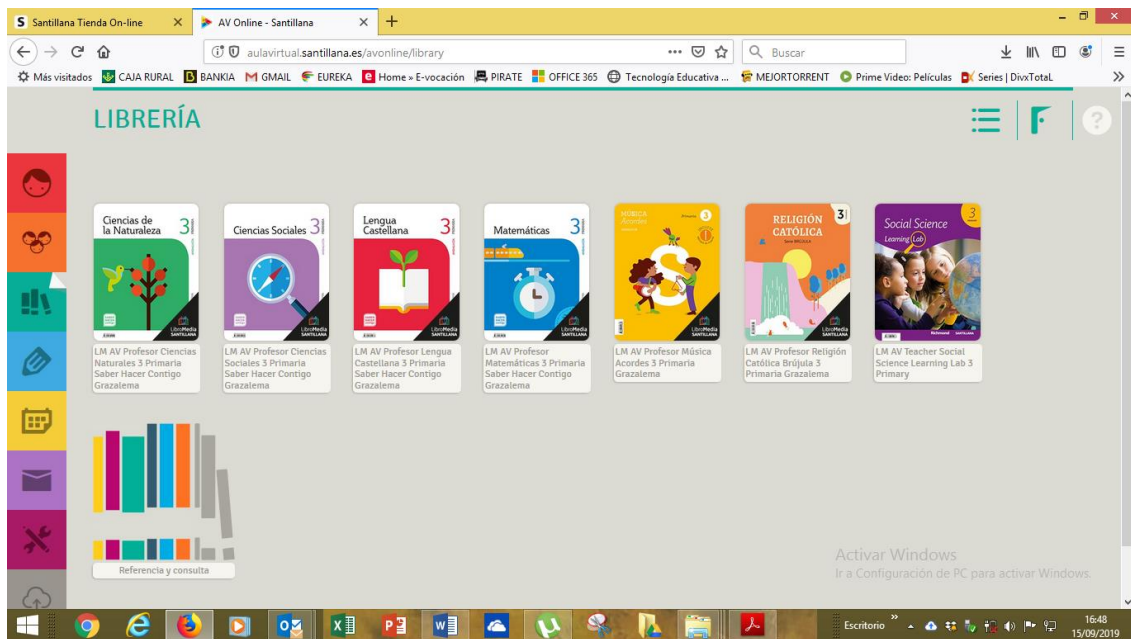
S Santillana Tienda On-line ×
AV Online - Santillana ×
+

aulavirtual.santillana.es/avonline/library
Buscar

Más visitados CAJA RURAL BANKIA GMAIL EUREKA Home » E-vocación PIRATE OFFICE 365 Tecnología Educativa ... MEJORTORRENT Prime Video: Películas Series | DivxTotaL

LIBRERÍA

Ciencias de la Naturaleza 3
LibroMedia SANTILLANA
LM AV Profesor Ciencias Naturales 3 Primaria Saber Hacer Contigo Grazalema

Ciencias Sociales 3
LibroMedia SANTILLANA
LM AV Profesor Ciencias Sociales 3 Primaria Saber Hacer Contigo Grazalema

Lengua Castellana 3
LibroMedia SANTILLANA
LM AV Profesor Lengua Castellana 3 Primaria Saber Hacer Contigo Grazalema

Matemáticas 3
LibroMedia SANTILLANA
LM AV Profesor Matemáticas 3 Primaria Saber Hacer Contigo Grazalema

Música Acordes 3
LibroMedia SANTILLANA
LM AV Profesor Música Acordes 3 Primaria Grazalema

RELIGIÓN CATÓLICA 3
LibroMedia SANTILLANA
LM AV Profesor Religión Católica Brújula 3 Primaria Grazalema

Social Science 3 Learning Lab
Richmond SANTILLANA
LM AV Teacher Social Science Learning Lab 3 Primary

Referencia y consulta

Activar Windows
Ir a Configuración de PC para activar Windows.

Escritorio
16:48
15/09/2019